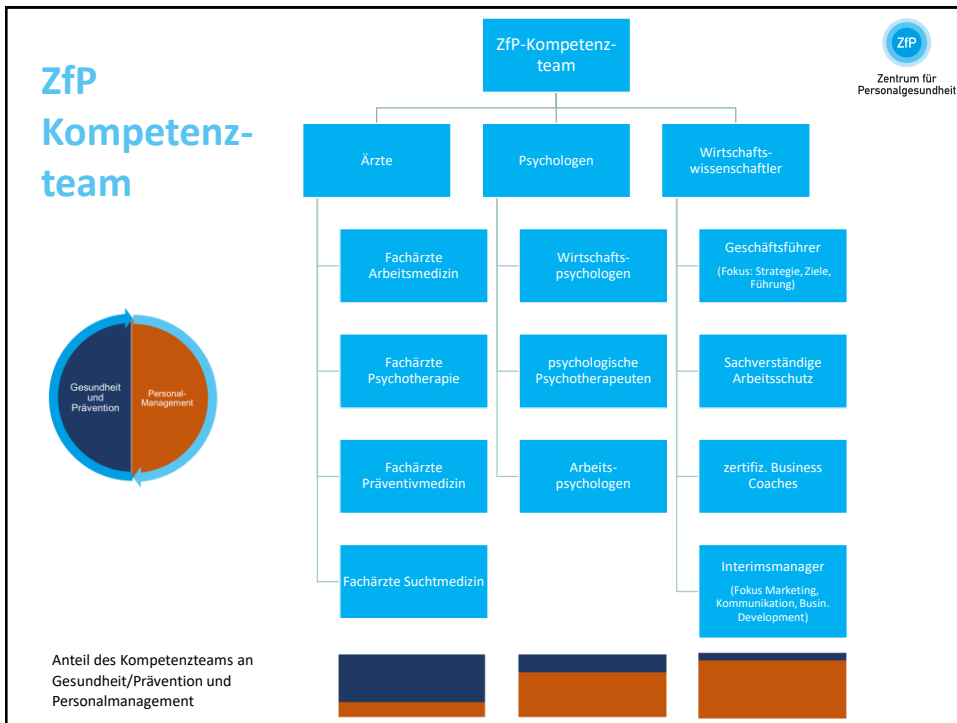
ZfP Kompetenzteam

ZfP-Kompetenzteam

ZfP
Zentrum für Personalgesundheit

Ärzte

Psychologen

Wirtschaftswissenschaftler

Fachärzte Arbeitsmedizin

Wirtschaftspsychologen

Geschäftsführer
(Fokus: Strategie, Ziele, Führung)

Gesundheit und Prävention

Personal-Management

Fachärzte Psychotherapie

psychologische Psychotherapeuten

Sachverständige Arbeitsschutz

Fachärzte Präventivmedizin

Arbeitspsychologen

zertifiz. Business Coaches

Fachärzte Suchtmedizin

Interimsmanager
(Fokus Marketing, Kommunikation, Busin. Development)

Anteil des Kompetenzteams an Gesundheit/Prävention und Personalmanagement